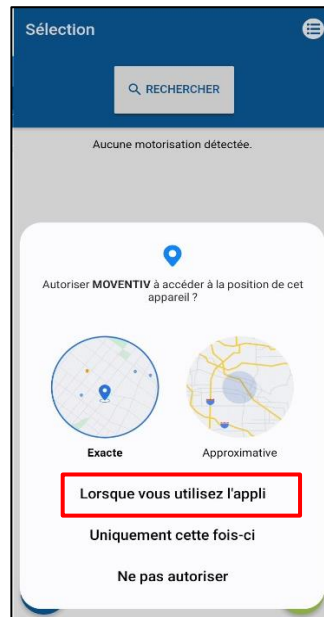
Sélection

RECHERCHER

Aucune motorisation détectée.

Autoriser MOVENTIV à accéder à la position de cet appareil ?

Exacte

Approximative

Lorsque vous utilisez l'appli

Uniquement cette fois-ci

Ne pas autoriser